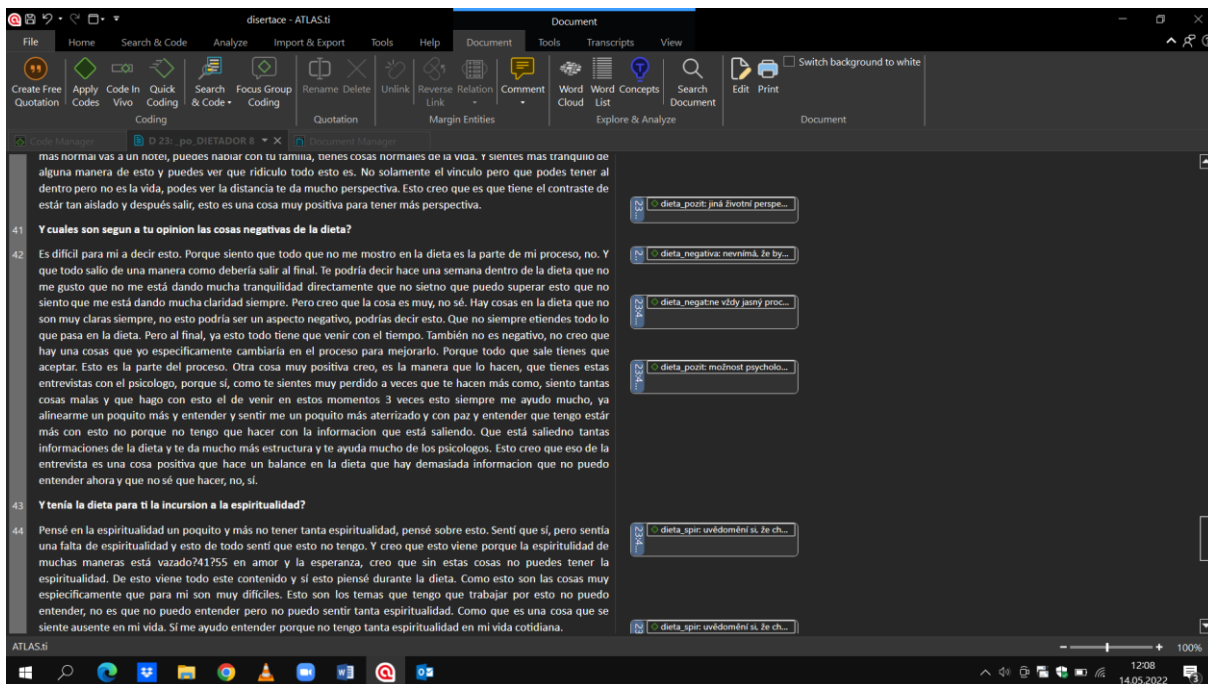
disertace - ATLAS.ti

Document

File Home Search & Code Analyze Import & Export Tools Help Document Tools Transcripts View

Create Free Quotation Apply Codes Code In Vivo Quick Coding Search & Code Focus Group Coding Rename Delete Unlink Reverse Link Relation Comment Word Cloud Word List Concepts Search Document Edit Print Switch background to white

Coding Quotation Margin Entities Explore & Analyze Document

Code Manager D 23: _po_DIETADOR 8 Document Manager

más normal vas a un hotel, puedes hablar con tu familia, tienes cosas normales de la vida. Y sientes más tranquilo de alguna manera de esto y puedes ver que ridículo todo esto es. No solamente el vinculo pero que podes tener al dentro pero no es la vida, podes ver la distancia te da mucho perspectiva. Esto creo que es que tiene el contraste de estár tan aislado y después salir, esto es una cosa muy positiva para tener más perspectiva.

41 Y cuales son segun a tu opinion las cosas negativas de la dieta?

42 Es difícil para mi a decir esto. Porque siento que todo que no me mostro en la dieta es la parte de mi proceso, no. Y que todo salío de una manera como debería salir al final. Te podría decir hace una semana dentro de la dieta que no me gusto que no me está dando mucha tranquilidad directamente que no sietno que puedo superar esto que no siento que me está dando mucha claridad siempre. Pero creo que la cosa es muy, no sé. Hay cosas en la dieta que no son muy claras siempre, no esto podría ser un aspecto negativo, podrías decir esto. Que no siempre etiendes todo lo que pasa en la dieta. Pero al final, ya esto todo tiene que venir con el tiempo. También no es negativo, no creo que hay una cosas que yo especificamente cambiaría en el proceso para mejorarlo. Porque todo que sale tienes que aceptar. Esto es la parte del proceso. Otra cosa muy positiva creo, es la manera que lo hacen, que tienes estas entrevistas con el psicologo, porque sí, como te sientes muy perdido a veces que te hacen más como, siento tantas cosas malas y que hago con esto el de venir en estos momentos 3 veces esto siempre me ayudo mucho, ya alinearme un poquito más y entender y sentir me un poquito más aterrizado y con paz y entender que tengo estár más con esto no porque no tengo que hacer con la informacion que está saliendo. Que está saliedno tantas informaciones de la dieta y te da mucho más estructura y te ayuda mucho de los psicologos. Esto creo que eso de la entrevista es una cosa positiva que hace un balance en la dieta que hay demasiada informacion que no puedo entender ahora y que no sé que hacer, no, sí.

43 Y tenía la dieta para ti la incursion a la espiritualidad?

44 Pensé en la espiritualidad un poquito y más no tener tanta espiritualidad, pensé sobre esto. Sentí que sí, pero sentía una falta de espiritualidad y esto de todo sentí que esto no tengo. Y creo que esto viene porque la espiritulidad de muchas maneras está vazado?41?55 en amor y la esperanza, creo que sin estas cosas no puedes tener la espiritualidad. De esto viene todo este contenido y sí esto piensé durante la dieta. Como esto son las cosas muy espiecificamente que para mi son muy difíciles. Esto son los temas que tengo que trabajar por esto no puedo entender, no es que no puedo entender pero no puedo sentir tanta espiritualidad. Como que es una cosa que se siente ausente en mi vida. Sí me ayudo entender porque no tengo tanta espiritualidad en mi vida cotidiana.

23:... dieta_pozit: jiná životní perspe...
2:... dieta_negativa: nevnímá, že by...
23:4... dieta_negat:ne vždy jasný proc...
23:4... dieta_pozit: možnost psycholo...
23:4... dieta_spir: uvědomění si, že ch...
23 dieta_spir: uvědomění si, že ch...

ATLAS.ti 100%

12:08 14.05.2022